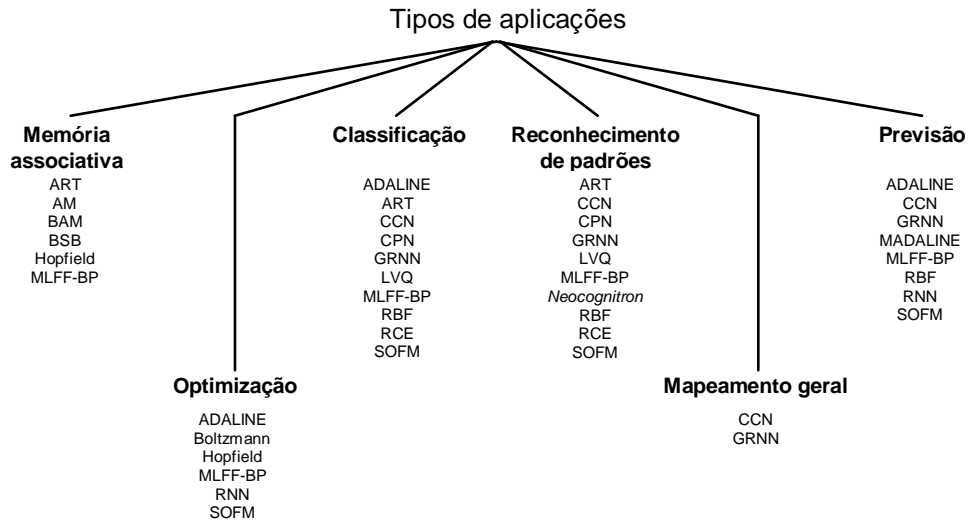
Tipos de aplicações

Memória associativa
ART
AM
BAM
BSB
Hopfield
MLFF-BP

Optimização
ADALINE
Boltzmann
Hopfield
MLFF-BP
RNN
SOFM

Classificação
ADALINE
ART
CCN
CPN
GRNN
LVQ
MLFF-BP
RBF
RCE
SOFM

Reconhecimento de padrões
ART
CCN
CPN
GRNN
LVQ
MLFF-BP
*Neocognitron*
RBF
RCE
SOFM

Mapeamento geral
CCN
GRNN

Previsão
ADALINE
CCN
GRNN
MADALINE
MLFF-BP
RBF
RNN
SOFM